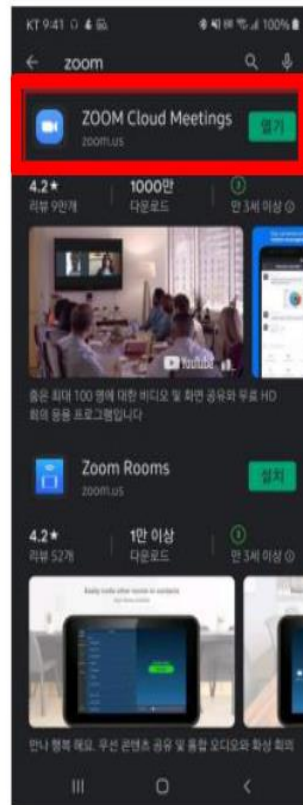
KT 9:41 100%

zoom

ZOOM Cloud Meetings
zoom.us
열기

4.2★
리뷰 9만개

1000만
다운로드

만 3세 이상

YouTube

줌은 최대 100 명에 대한 비디오 및 화면 공유와 무료 HD 회의 응용 프로그램입니다

Zoom Rooms
zoom.us
설치

4.2★
리뷰 52개

1만 이상
다운로드

만 3세 이상

만나 행복 해요. 무선 콘텐츠 공유 및 통합 오디오와 화상 회의